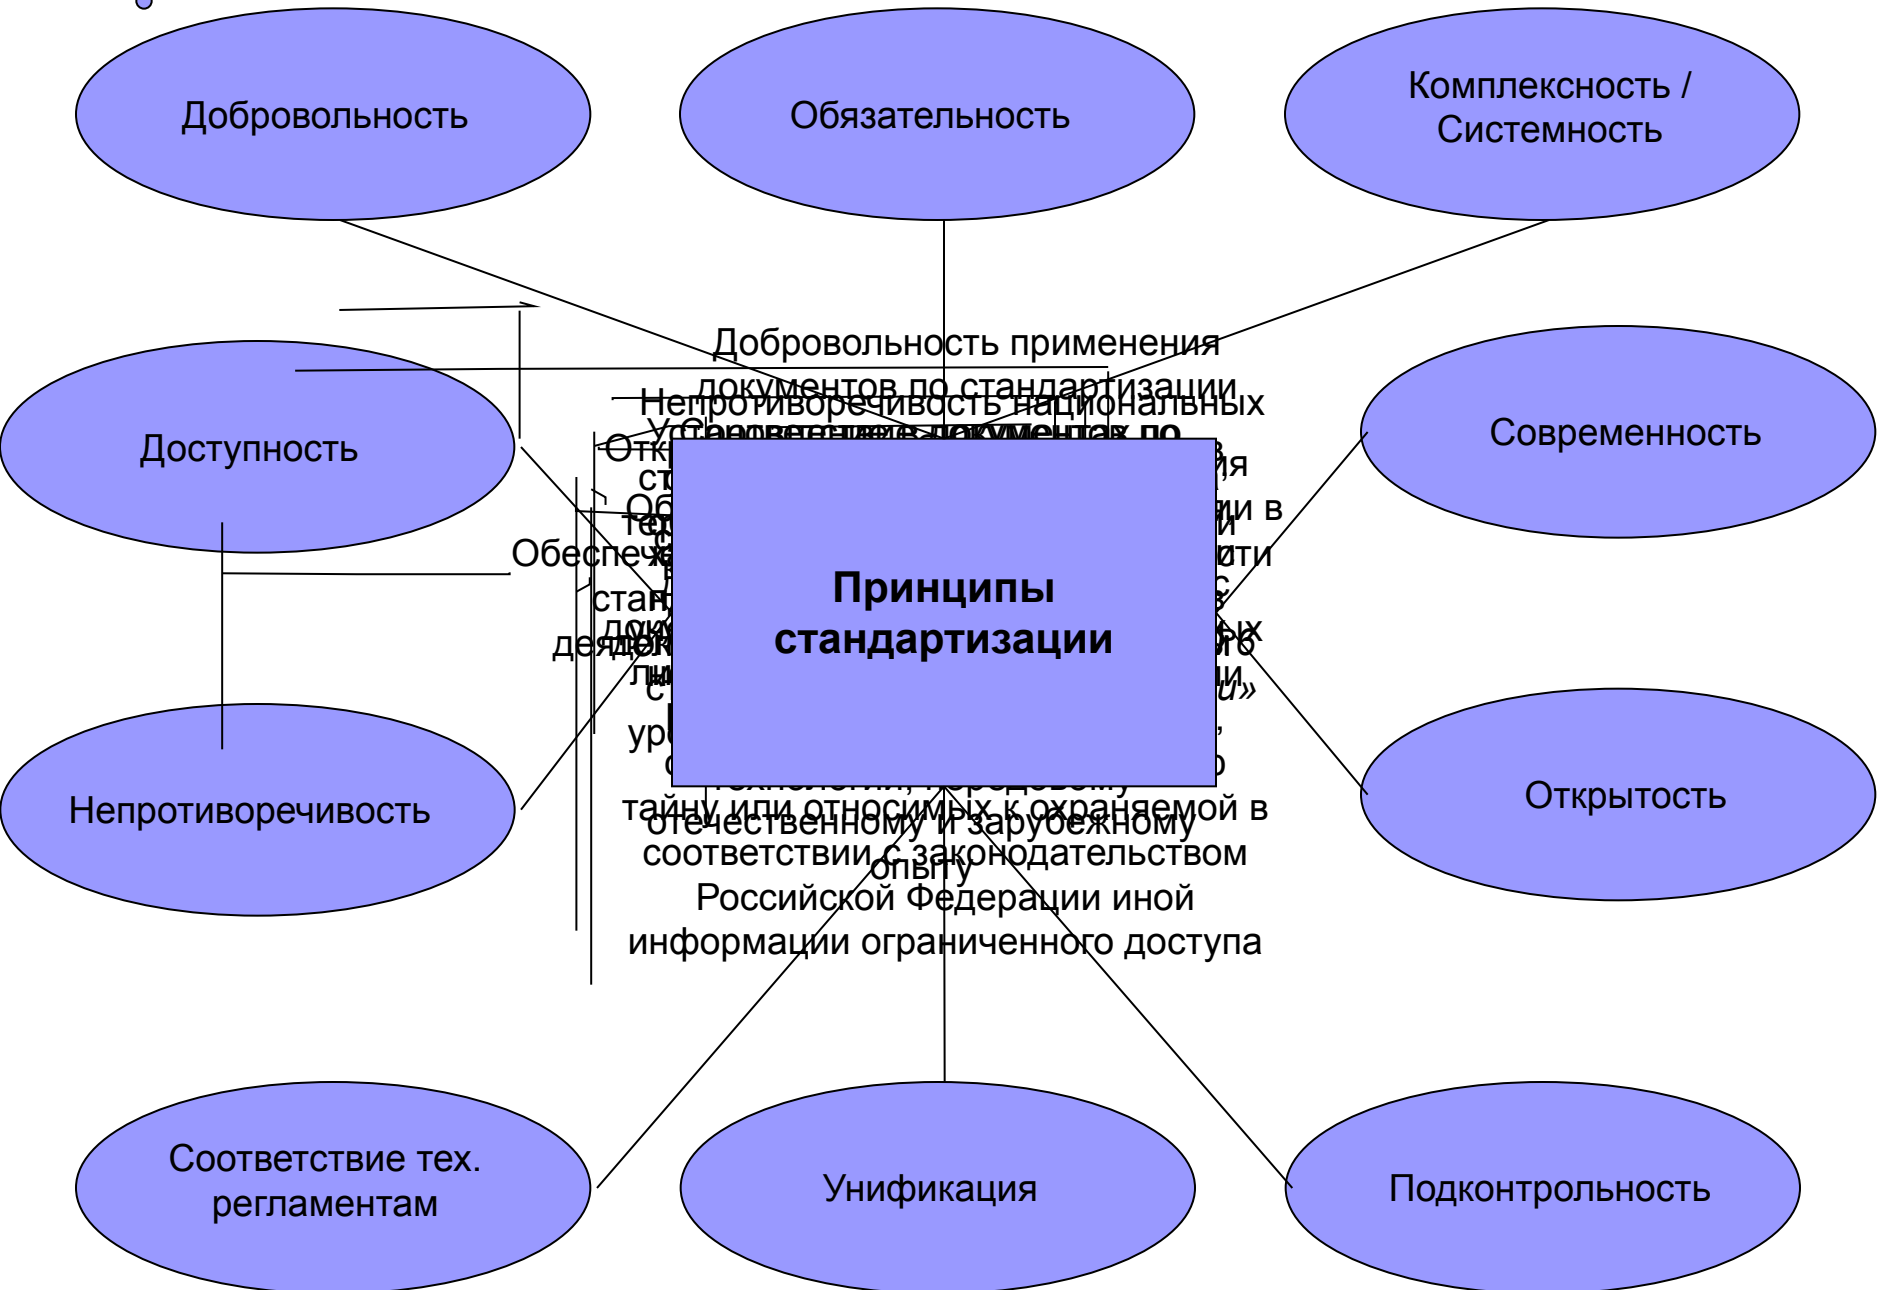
Добровольность

Обязательность

Комплексность / Системность

Доступность

Современность

Непротиворечивость

Открытость

Соответствие тех. регламентам

Унификация

Подконтрольность

Принципы стандартизации

Добровольность применения документов по стандартизации

Непротиворечивость национальных

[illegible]

тайну или относимых к охраняемой в соответствии с законодательством Российской Федерации иной информации ограниченного доступа

отечественному и зарубежному опыту